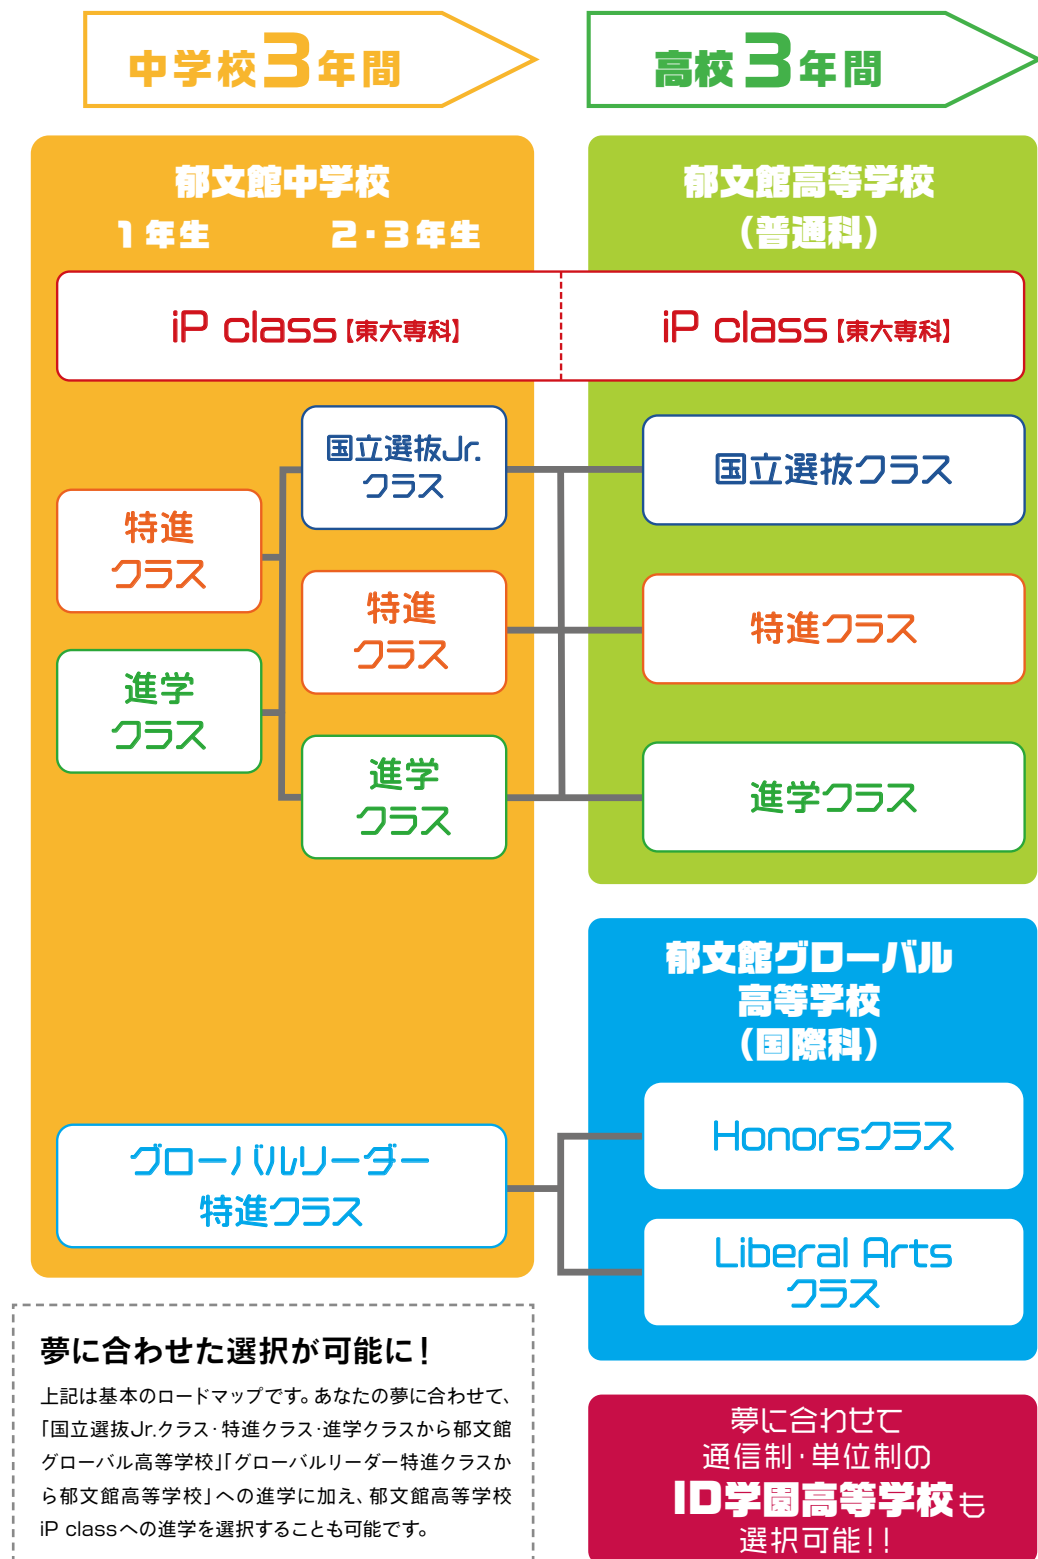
中学校3年間

高校3年間

郁文館中学校
1年生　2・3年生

郁文館高等学校
(普通科)

iP class【東大専科】

iP class【東大専科】

国立選抜Jr.クラス

国立選抜クラス

特進クラス

特進クラス

特進クラス

進学クラス

進学クラス

進学クラス

郁文館グローバル高等学校
(国際科)

Honorsクラス

グローバルリーダー特進クラス

Liberal Artsクラス

夢に合わせた選択が可能に!

上記は基本のロードマップです。あなたの夢に合わせて、「国立選抜Jr.クラス・特進クラス・進学クラスから郁文館グローバル高等学校」「グローバルリーダー特進クラスから郁文館高等学校」への進学に加え、郁文館高等学校iP classへの進学を選択することも可能です。

夢に合わせて
通信制・単位制の
ID学園高等学校も
選択可能!!